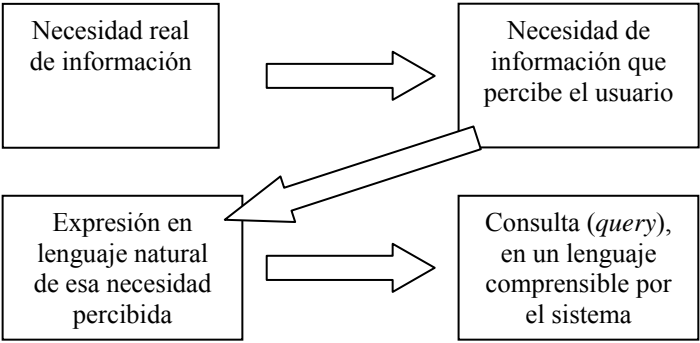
Necesidad real de información

Necesidad de información que percibe el usuario

Expresión en lenguaje natural de esa necesidad percibida

Consulta (*query*), en un lenguaje comprensible por el sistema